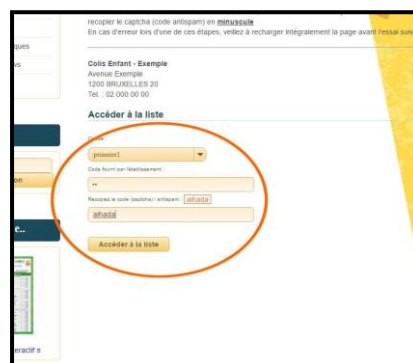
ques
vs
on
e..
eractif s

recopier le captcha (code antispam) en minuscule.
En cas d'erreur lors d'une de ces étapes, veillez à recharger intégralement la page avant l'essai suiv

Colis Enfant - Exemple
Avenue Exemple
1200 BRUXELLES 20
Tel. : 02.000.00.00

Accéder à la liste

Ecole :
pommier1

Code fourni par l'établissement :
••

Recopiez le code (captcha) / antispam : aihada
aihada

Accéder à la liste